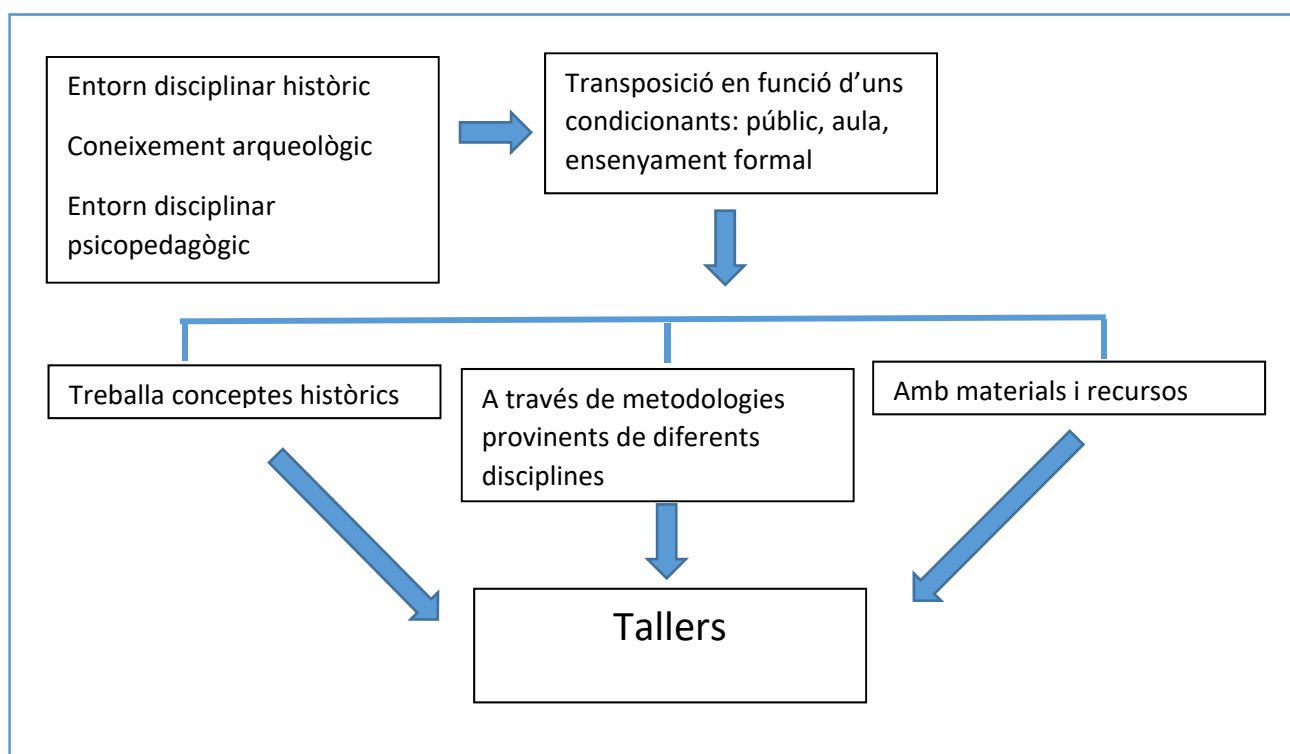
Entorn disciplinar històric

Coneixement arqueològic

Entorn disciplinar psicopedagògic

Transposició en funció d'uns condicionants: públic, aula, ensenyament formal

Treballa conceptes històrics

A través de metodologies provinents de diferents disciplines

Amb materials i recursos

Tallers